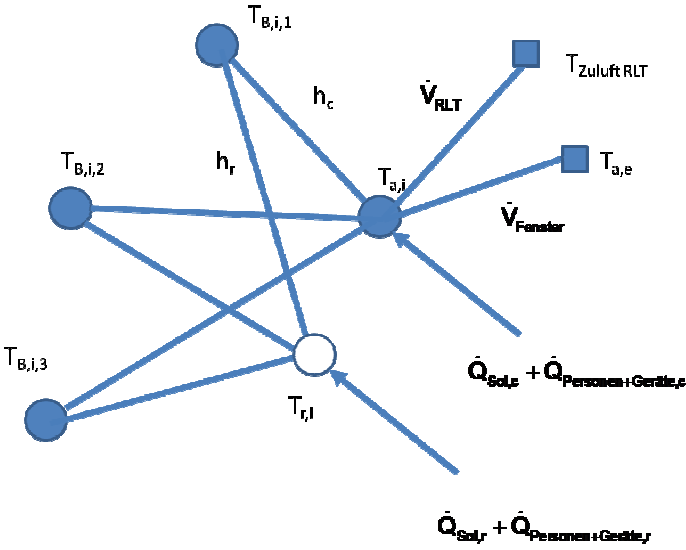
$T_{B,i,1}$

$h_c$

$\dot{V}_{RLT}$

$T_{Zuluft\ RLT}$

$h_r$

$T_{B,i,2}$

$T_{a,i}$

$T_{a,e}$

$\dot{V}_{Fenster}$

$T_{B,i,3}$

$\dot{Q}_{Sol,c} + \dot{Q}_{Personen+Geräte,c}$

$T_{r,I}$

$\dot{Q}_{Sol,r} + \dot{Q}_{Personen+Geräte,r}$